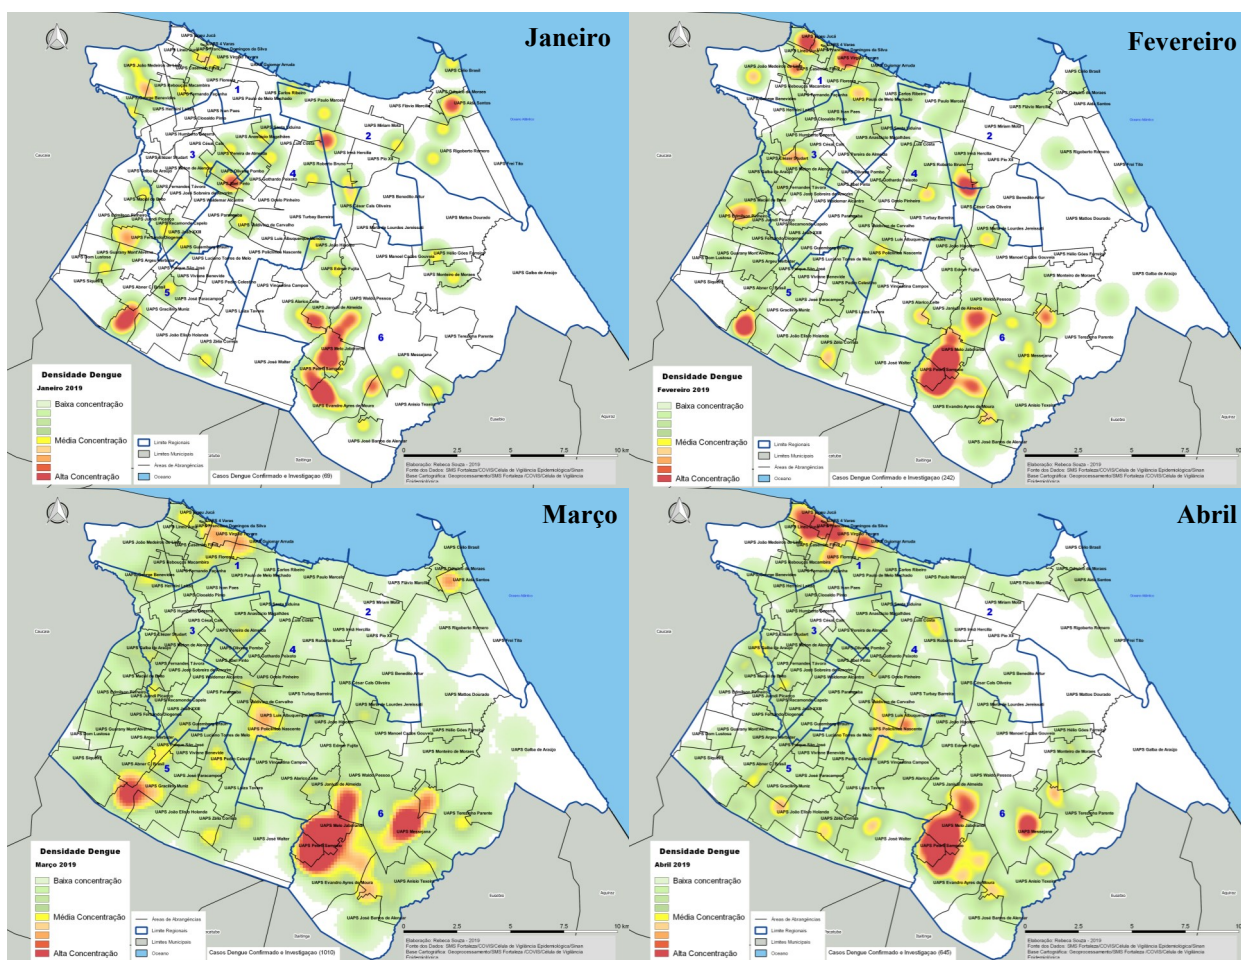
Janeiro

Densidade Dengue
Janeiro 2019
Baixa concentração
Média Concentração
Alta Concentração

Limite Regionais
Limites Municipais
Áreas de Abrangências
Oceano
Casos Dengue Confirmado e Investigaçao (69)

1 2 3 4 5 6

Fevereiro

Densidade Dengue
Fevereiro 2019
Baixa concentração
Média Concentração
Alta Concentração

Limite Regionais
Limites Municipais
Áreas de Abrangências
Oceano
Casos Dengue Confirmado e Investigaçao (242)

Elaboração: Rebeca Souza - 2019
Fonte dos Dados: SMS Fortaleza/COVIS/Célula de Vigilância Epidemiológica/Sinan
Base Cartográfica: Geoprocessamento/SMS Fortaleza /COVIS/Célula de Vigilância

0 2,5 5 7,5 10 km

Março

Densidade Dengue
Março 2019
Baixa concentração
Média Concentração
Alta Concentração

Áreas de Abrangências
Limite Regionais
Limites Municipais
Oceano
Casos Dengue Confirmado e Investigaçao (1010)

Elaboração: Rebeca Souza - 2019
Fonte dos Dados: SMS Fortaleza/COVIS/Célula de Vigilância Epidemiológica/Sinan
Base Cartográfica: Geoprocessamento/SMS Fortaleza /COVIS/Célula de Vigilância

Abril

Densidade Dengue
Abril 2019
Baixa concentração
Média Concentração
Alta Concentração

Áreas de Abrangências
Limite Regionais
Limites Municipais
Oceano
Casos Dengue Confirmado e Investigaçao (645)

Elaboração: Rebeca Souza - 2019
Fonte dos Dados: SMS Fortaleza/COVIS/Célula de Vigilância Epidemiológica/Sinan
Base Cartográfica: Geoprocessamento/SMS Fortaleza /COVIS/Célula de Vigilância

0 2,5 5 7,5 10